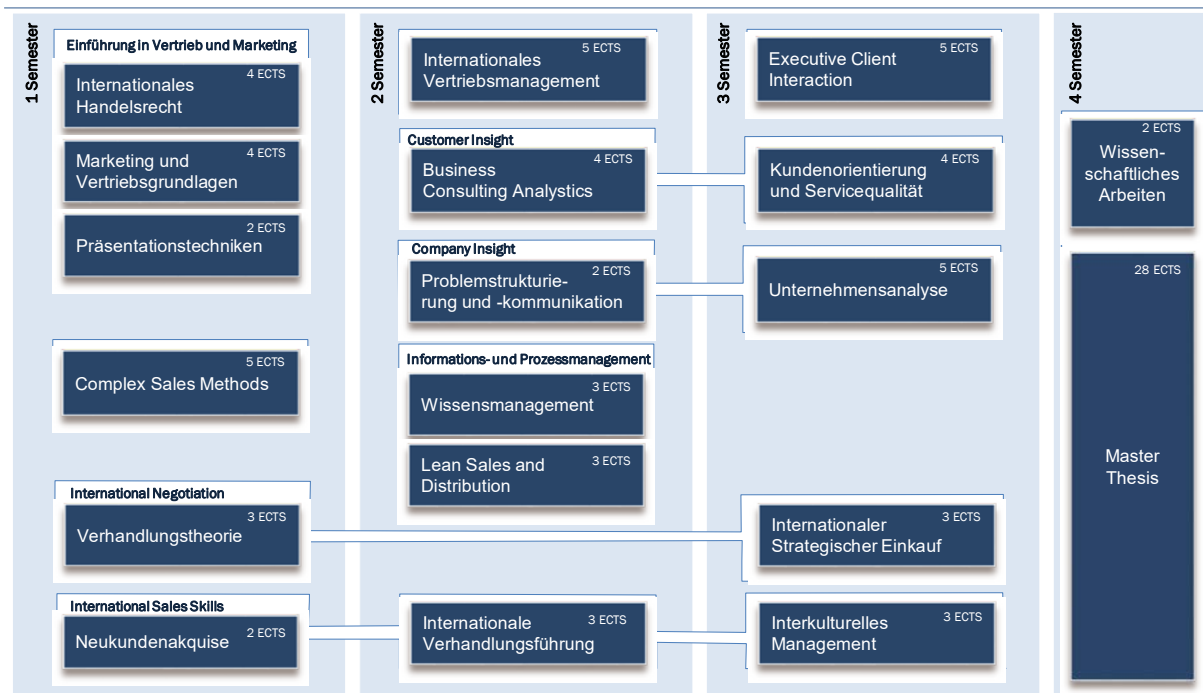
1 Semester

Einführung in Vertrieb und Marketing

Internationales Handelsrecht 4 ECTS

Marketing und Vertriebsgrundlagen 4 ECTS

Präsentationstechniken 2 ECTS

Complex Sales Methods 5 ECTS

International Negotiation

Verhandlungstheorie 3 ECTS

International Sales Skills

Neukundenakquise 2 ECTS

2 Semester

Internationales Vertriebsmanagement 5 ECTS

Customer Insight

Business Consulting Analytics 4 ECTS

Company Insight

Problemstrukturierung und -kommunikation 2 ECTS

Informations- und Prozessmanagement

Wissensmanagement 3 ECTS

Lean Sales and Distribution 3 ECTS

Internationale Verhandlungsführung 3 ECTS

3 Semester

Executive Client Interaction 5 ECTS

Kundenorientierung und Servicequalität 4 ECTS

Unternehmensanalyse 5 ECTS

Internationaler Strategischer Einkauf 3 ECTS

Interkulturelles Management 3 ECTS

4 Semester

Wissenschaftliches Arbeiten 2 ECTS

28 ECTS Master Thesis